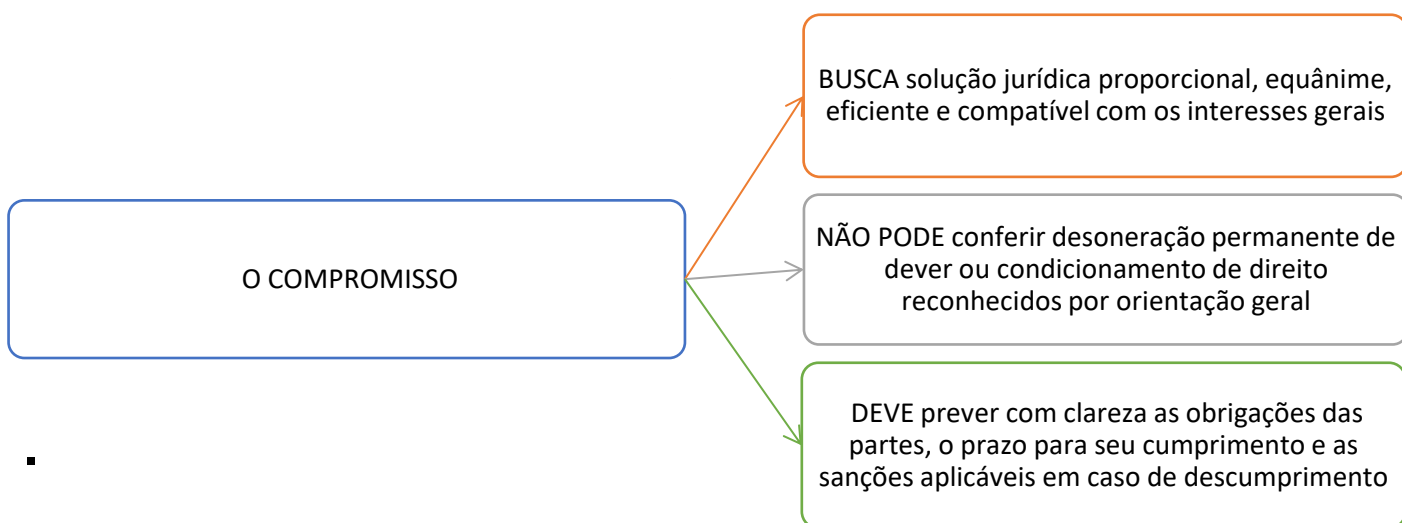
O COMPROMISSO

BUSCA solução jurídica proporcional, equânime, eficiente e compatível com os interesses gerais

NÃO PODE conferir desoneração permanente de dever ou condicionamento de direito reconhecidos por orientação geral

DEVE prever com clareza as obrigações das partes, o prazo para seu cumprimento e as sanções aplicáveis em caso de descumprimento